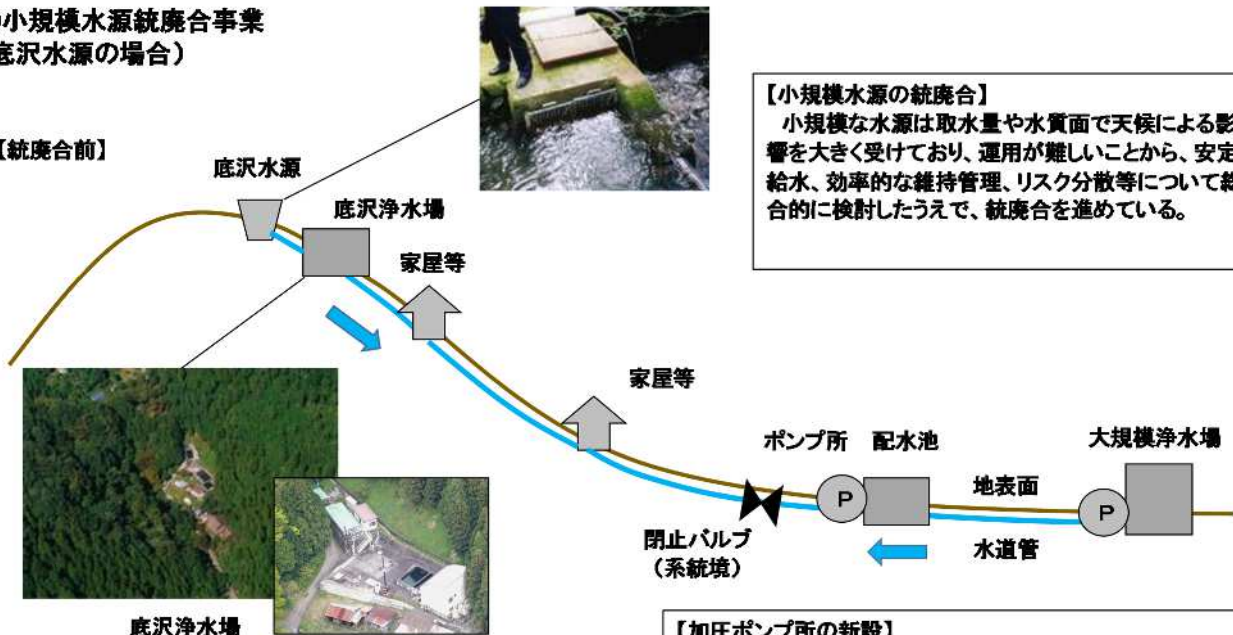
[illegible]小規模水源統廃合事業
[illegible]底沢水源の場合）

【統廃合前】

底沢水源

底沢浄水場

家屋等

【小規模水源の統廃合】
小規模な水源は取水量や水質面で天候による影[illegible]響を大きく受けており、運用が難しいことから、安定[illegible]給水、効率的な維持管理、リスク分散等について総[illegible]合的に検討したうえで、統廃合を進めている。

家屋等

ポンプ所　配水池

大規模浄水場

P

地表面

P

閉止バルブ
（系統境）

水道管

底沢浄水場

【加圧ポンプ所の新設】